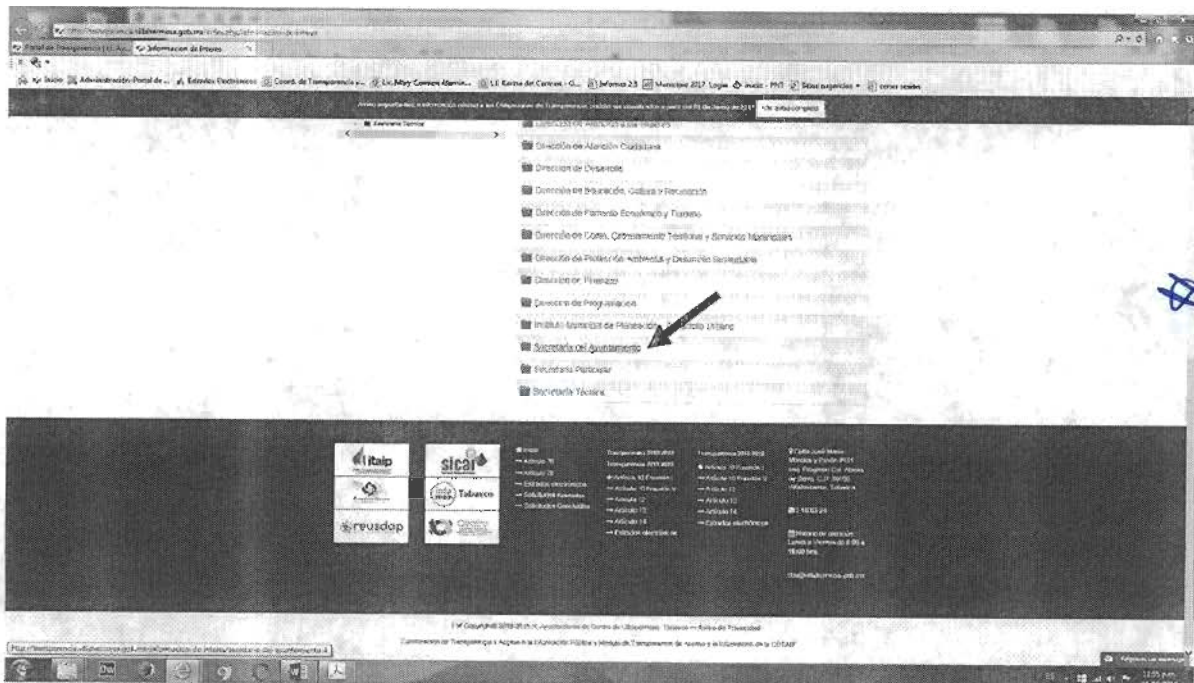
Portal de Transparencia | H. Ay... Información de Interes

Inicio Administración Portal de ... Estrados Electrónicos Coord. de Transparencia ... Lic. Mary Carmen Alamin... LE Karina del Carmen - G... Informe 2.3 Municipios 2017 Login Inicio - PNT Sitios sugeridos correo sesión

Aviso importante: la información relativa a las Obligaciones de Transparencia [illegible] Ver aviso completo

Dirección de Atención Ciudadana

Dirección de Desarrollo

Dirección de Educación, Cultura y Recreación

Dirección de Fomento Económico y Turismo

Dirección de Obras, Ordenamiento Territorial y Servicios Municipales

Dirección de Protección Ambiental y Desarrollo Sustentable

Dirección de Finanzas

Dirección de Programación

Instituto Municipal de Planeación y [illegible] Urbano

Secretaría del Ayuntamiento

Secretaría Particular

Secretaría Técnica

itaip

sicai

Tabasco

reusdap

Inicio
Artículo 76
Artículo 78
Estrados electrónicos
Solicitudes Recibidas
Solicitudes Concluidas

Transparencia 2015-2018
Transparencia 2012-2015
Artículo 10 Fracción I
Artículo 10 Fracción II
Artículo 12
Artículo 13
Artículo 14
Estrados electrónicos

Transparencia 2012-2015
Artículo 10 Fracción I
Artículo 10 Fracción II
Artículo 12
Artículo 13
Artículo 14
Estrados electrónicos

Calle José María Morelos y Pavón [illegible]
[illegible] Tabasco

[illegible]

Horario de atención Lunes a Viernes de 8:00 a 16:00 hrs.

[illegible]

Copyright 2015-2018 H. Ayuntamiento de Centro de Villahermosa, Tabasco — Aviso de Privacidad

Coordinación de Transparencia y Acceso a la Información Pública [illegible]

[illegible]